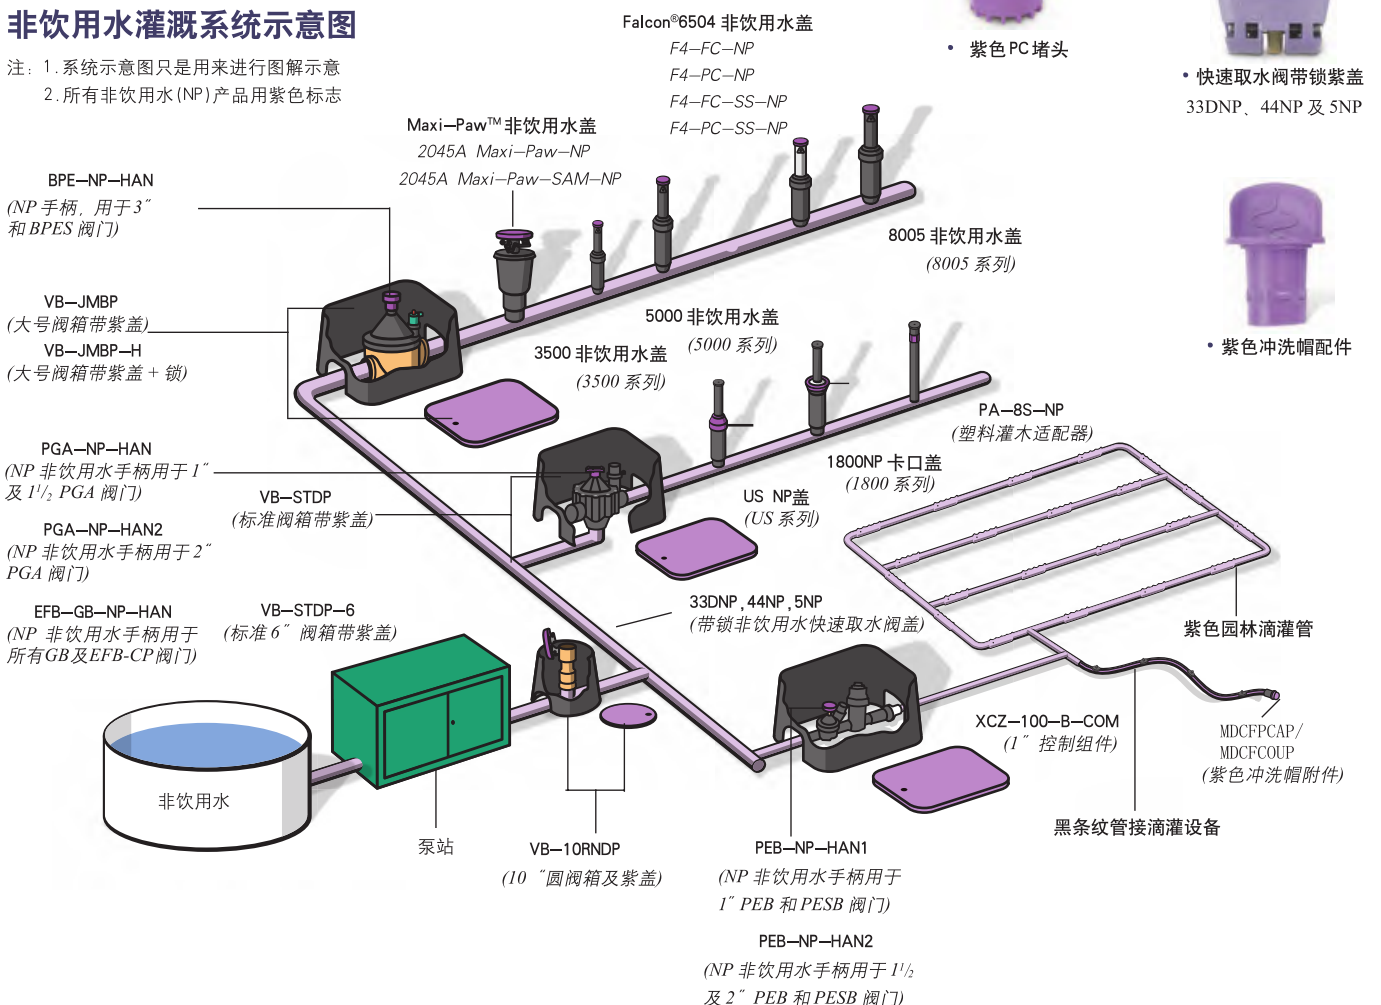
非饮用水灌溉系统示意图

注：1.系统示意图只是用来进行图解示意
2.所有非饮用水(NP)产品用紫色标志

Falcon®6504 非饮用水盖
F4–FC–NP
F4–PC–NP
F4–FC–SS–NP
F4–PC–SS–NP

• 紫色PC堵头

• 快速取水阀带锁紫盖
33DNP、44NP 及 5NP

Maxi–Paw™ 非饮用水盖
2045A Maxi–Paw–NP
2045A Maxi–Paw–SAM–NP

BPE–NP–HAN
(NP 手柄，用于3˝ 和BPES 阀门)

8005 非饮用水盖
(8005 系列)

• 紫色冲洗帽配件

VB–JMBP
(大号阀箱带紫盖)
VB–JMBP–H
(大号阀箱带紫盖 + 锁)

5000 非饮用水盖
(5000 系列)

3500 非饮用水盖
(3500 系列)

PA–8S–NP
(塑料灌木适配器)

PGA–NP–HAN
(NP 非饮用水手柄用于1˝ 及 $1^1/_2$ PGA 阀门)

1800NP 卡口盖
(1800 系列)

VB–STDP
(标准阀箱带紫盖)

US NP盖
(US 系列)

PGA–NP–HAN2
(NP 非饮用水手柄用于2˝ PGA 阀门)

EFB–GB–NP–HAN
(NP 非饮用水手柄用于所有GB及EFB-CP阀门)

VB–STDP–6
(标准 6˝ 阀箱带紫盖)

33DNP, 44NP, 5NP
(带锁非饮用水快速取水阀盖)

紫色园林滴灌管

XCZ–100–B–COM
(1˝ 控制组件)

MDCFPCAP/
MDCFCOUP
(紫色冲洗帽附件)

非饮用水

泵站

VB–10RNDP
(10 ˝圆阀箱及紫盖)

PEB–NP–HAN1
(NP 非饮用水手柄用于1˝ PEB 和 PESB 阀门)

PEB–NP–HAN2
(NP 非饮用水手柄用于 $1^1/_2$ 及 2˝ PEB 和 PESB 阀门)

黑条纹管接滴灌设备